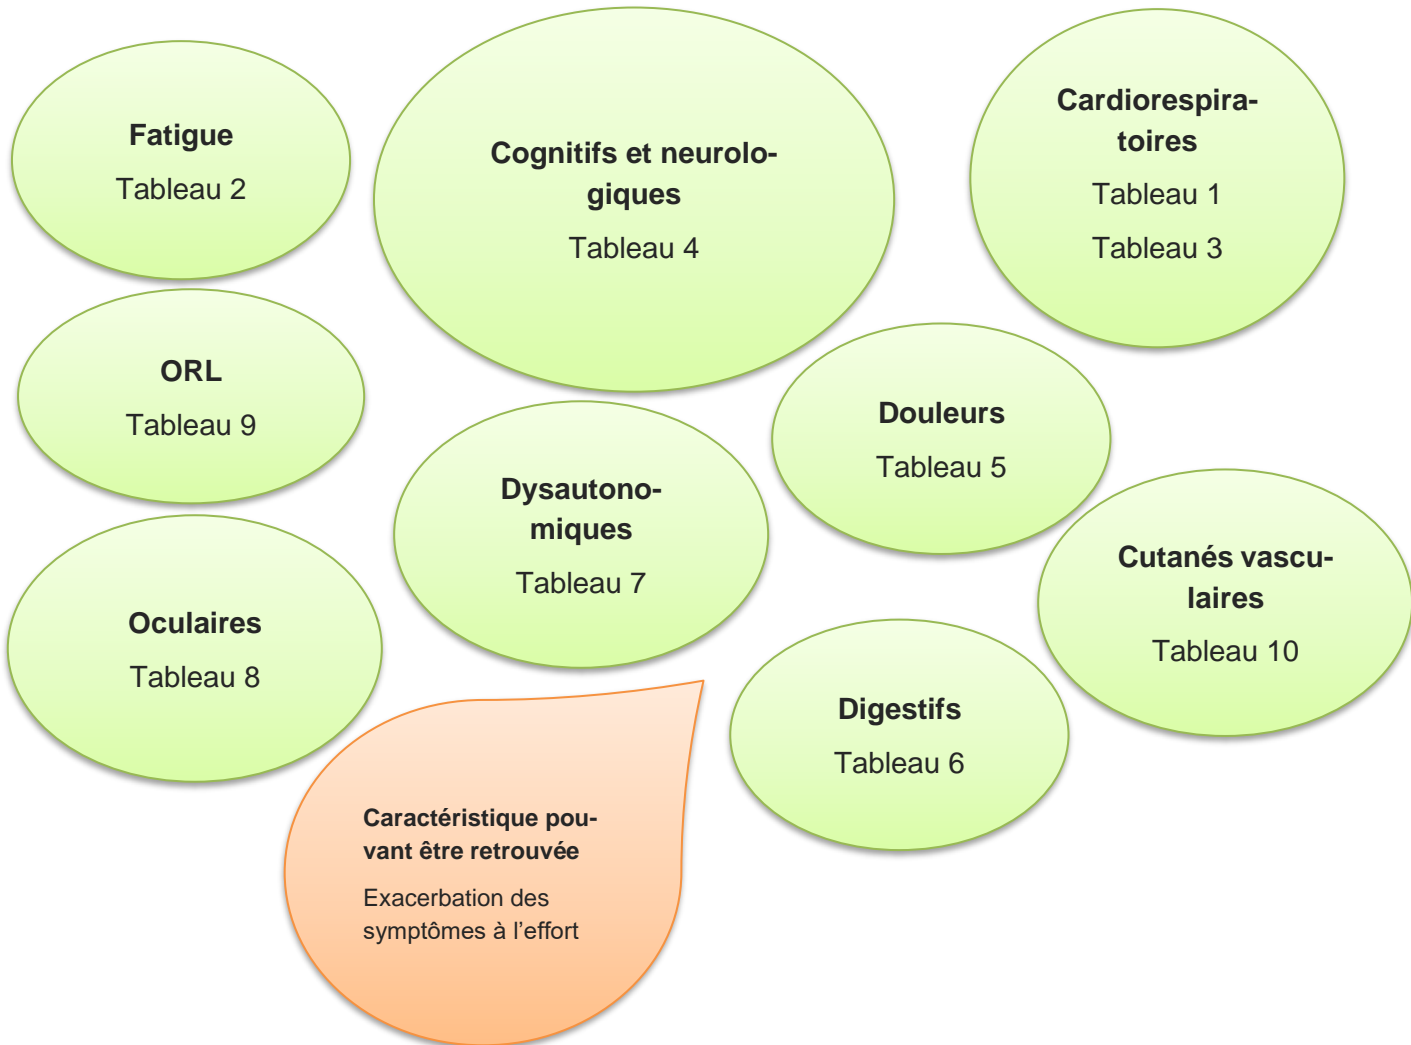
Fatigue

Tableau 2

Cognitifs et neurologiques

Tableau 4

Cardiorespiratoires

Tableau 1

Tableau 3

ORL

Tableau 9

Douleurs

Tableau 5

Dysautonomiques

Tableau 7

Cutanés vasculaires

Tableau 10

Oculaires

Tableau 8

Digestifs

Tableau 6

Caractéristique pouvant être retrouvée

Exacerbation des symptômes à l'effort